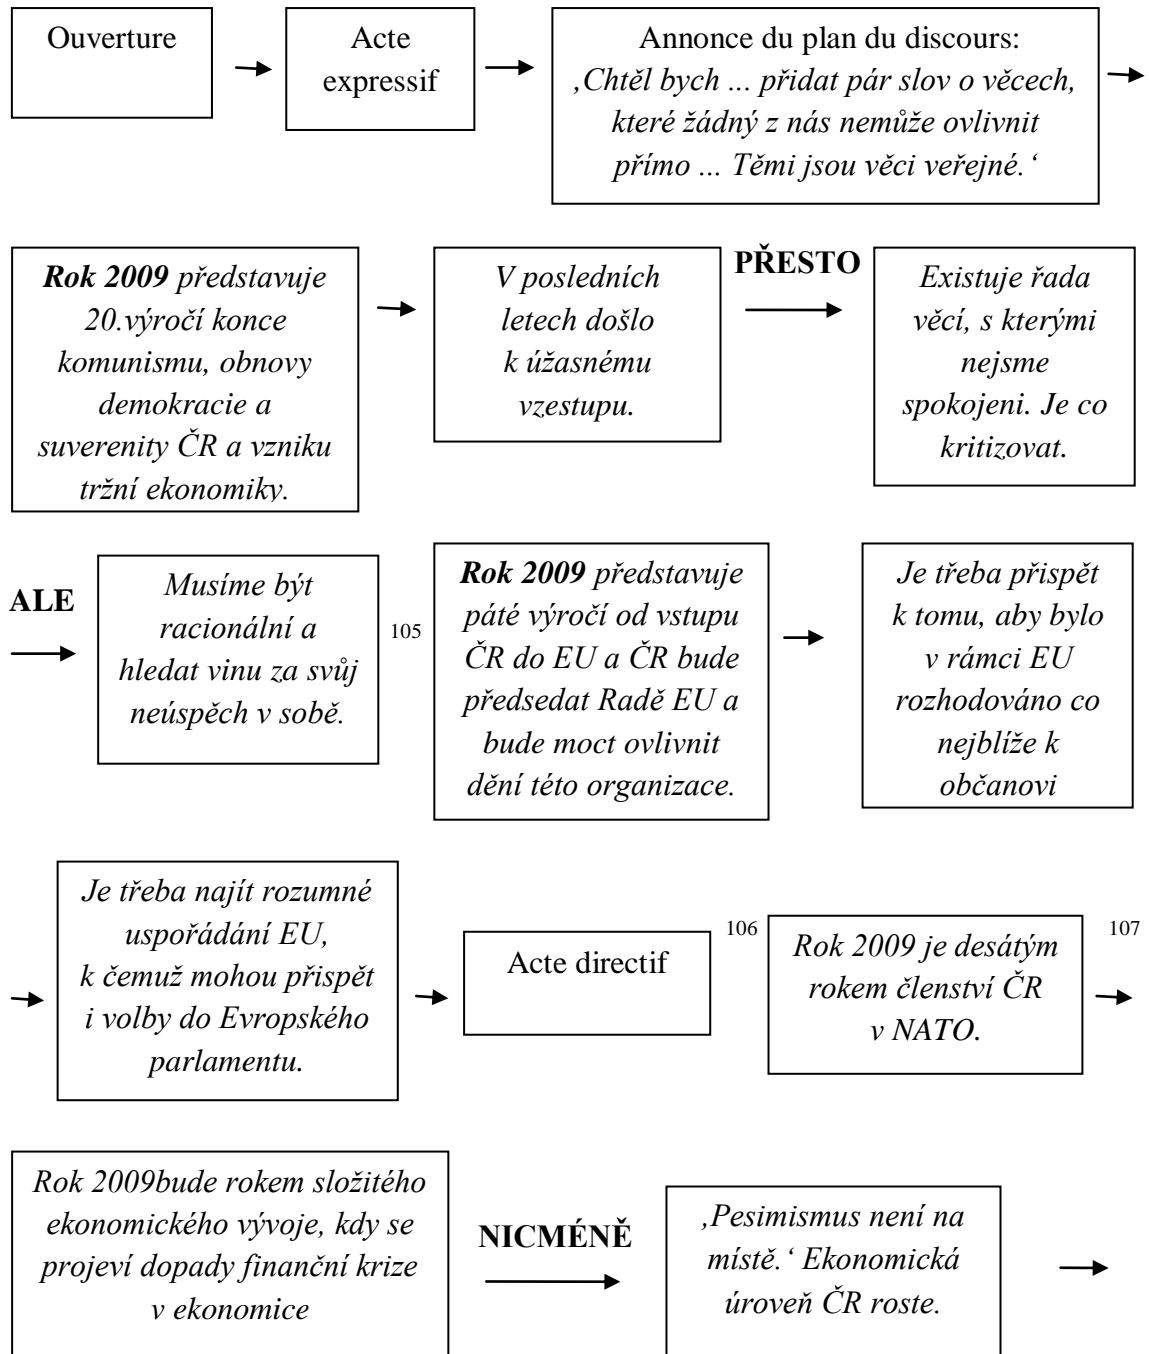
Ouverture

Acte expressif

Annonce du plan du discours: ‚Chtěl bych ... přidat pár slov o věcech, které žádný z nás nemůže ovlivnit přímo ... Těmi jsou věci veřejné.'

**Rok 2009** představuje 20.výročí konce komunismu, obnovy demokracie a suverenity ČR a vzniku tržní ekonomiky.

V posledních letech došlo k úžasnému vzestupu.

PŘESTO

Existuje řada věcí, s kterými nejsme spokojeni. Je co kritizovat.

ALE

Musíme být racionální a hledat vinu za svůj neúspěch v sobě.

105

**Rok 2009** představuje páté výročí od vstupu ČR do EU a ČR bude předsedat Radě EU a bude moct ovlivnit dění této organizace.

Je třeba přispět k tomu, aby bylo v rámci EU rozhodováno co nejblíže k občanovi

Je třeba najít rozumné uspořádání EU, k čemuž mohou přispět i volby do Evropského parlamentu.

Acte directif

106

Rok 2009 je desátým rokem členství ČR v NATO.

107

Rok 2009bude rokem složitého ekonomického vývoje, kdy se projeví dopady finanční krize v ekonomice

NICMÉNĚ

‚Pesimismus není na místě.' Ekonomická úroveň ČR roste.